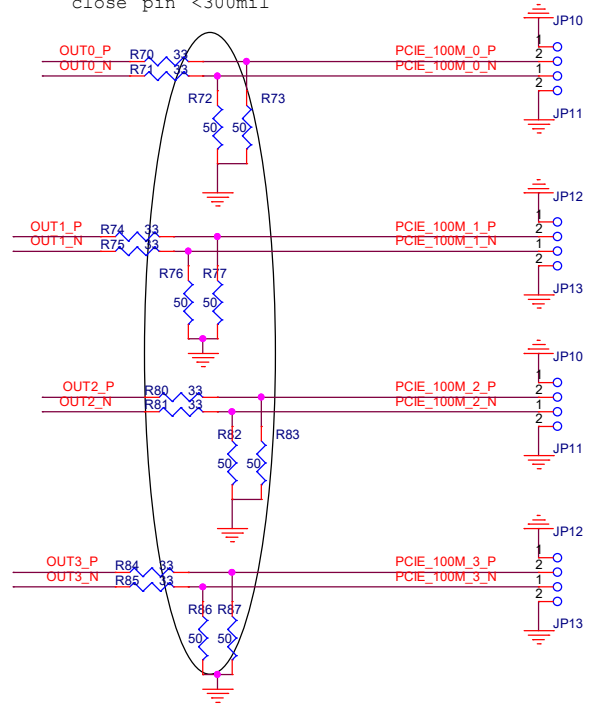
close pin <300mil

JP10
1
2
OUT0_P R70 33 PCIE_100M_0_P
OUT0_N R71 33 PCIE_100M_0_N
1
2
R72 R73
50 50
JP11

JP12
1
2
OUT1_P R74 33 PCIE_100M_1_P
OUT1_N R75 33 PCIE_100M_1_N
1
2
R76 R77
50 50
JP13

JP10
1
2
OUT2_P R80 33 PCIE_100M_2_P
OUT2_N R81 33 PCIE_100M_2_N
1
2
R82 R83
50 50
JP11

JP12
1
2
OUT3_P R84 33 PCIE_100M_3_P
OUT3_N R85 33 PCIE_100M_3_N
1
2
R86 R87
50 50
JP13